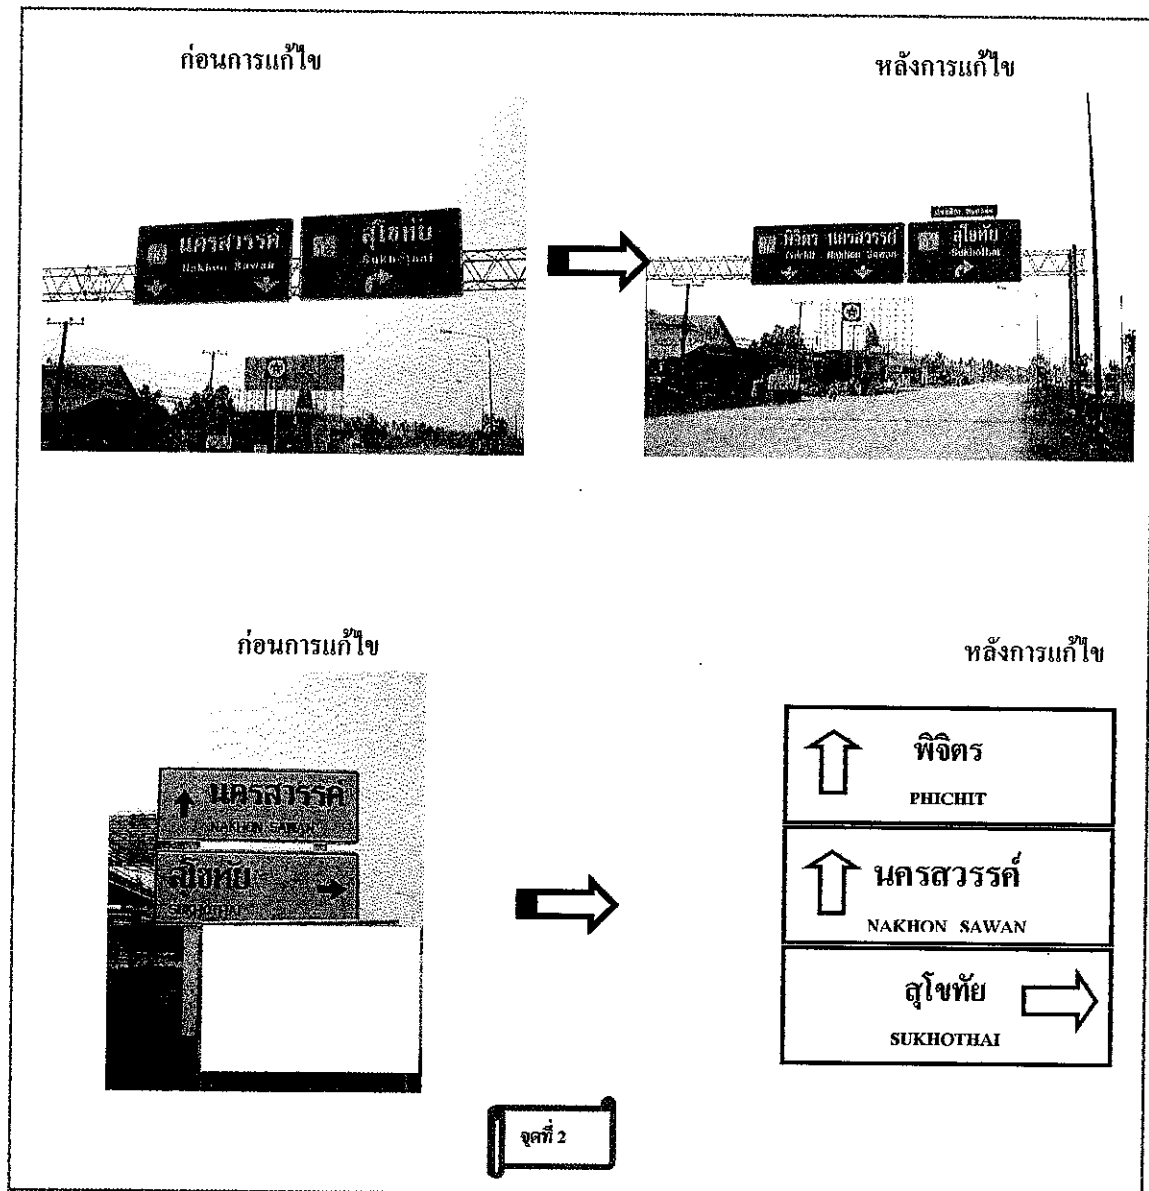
ก่อนการแก้ไข

หลังการแก้ไข

นครสวรรค์
Nakhon Sawan

สุโขทัย
Sukhothai

พิจิตร นครสวรรค์
Phichit Nakhon Sawan

สุโขทัย
Sukhothai

ก่อนการแก้ไข

หลังการแก้ไข

นครสวรรค์
NAKHON SAWAN

สุโขทัย
Sukhothai

พิจิตร
PHICHIT

นครสวรรค์
NAKHON SAWAN

สุโขทัย
SUKHOTHAI

จุดที่ 2